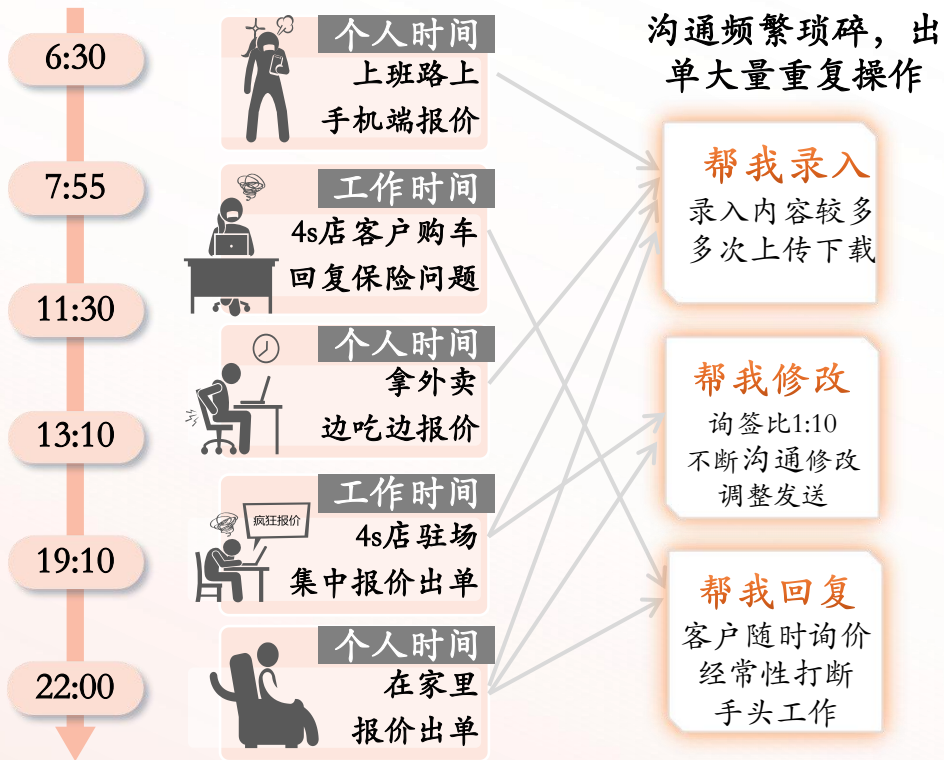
6:30

7:55

11:30

13:10

19:10

22:00

个人时间
上班路上
手机端报价

工作时间
4s店客户购车
回复保险问题

个人时间
拿外卖
边吃边报价

工作时间
疯狂报价
4s店驻场
集中报价出单

个人时间
在家里
报价出单

沟通频繁琐碎，出单大量重复操作

帮我录入
录入内容较多
多次上传下载

帮我修改
询签比1:10
不断沟通修改
调整发送

帮我回复
客户随时询价
经常性打断
手头工作